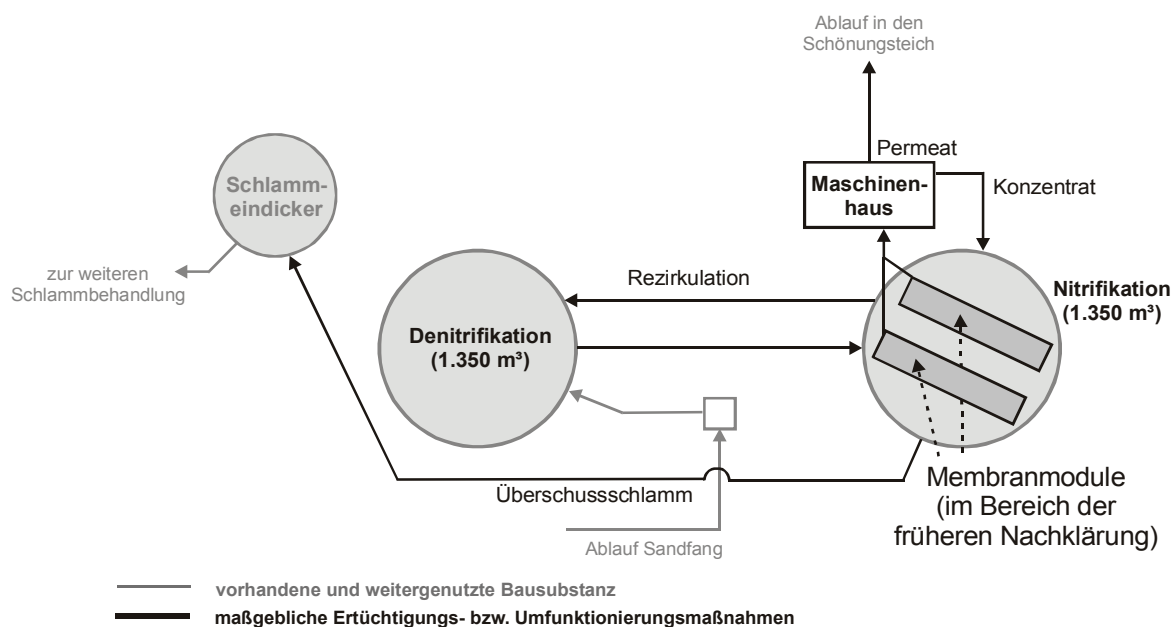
Ablauf in den Schönungsteich

Permeat

Maschinenhaus

Konzentrat

Schlammeindicker

zur weiteren Schlammbehandlung

Rezirkulation

Nitrifikation (1.350 m³)

Denitrifikation (1.350 m³)

Membranmodule (im Bereich der früheren Nachklärung)

Überschussschlamm

Ablauf Sandfang

vorhandene und weitergenutzte Bausubstanz

maßgebliche Ertüchtigungs- bzw. Umfunktionierungsmaßnahmen